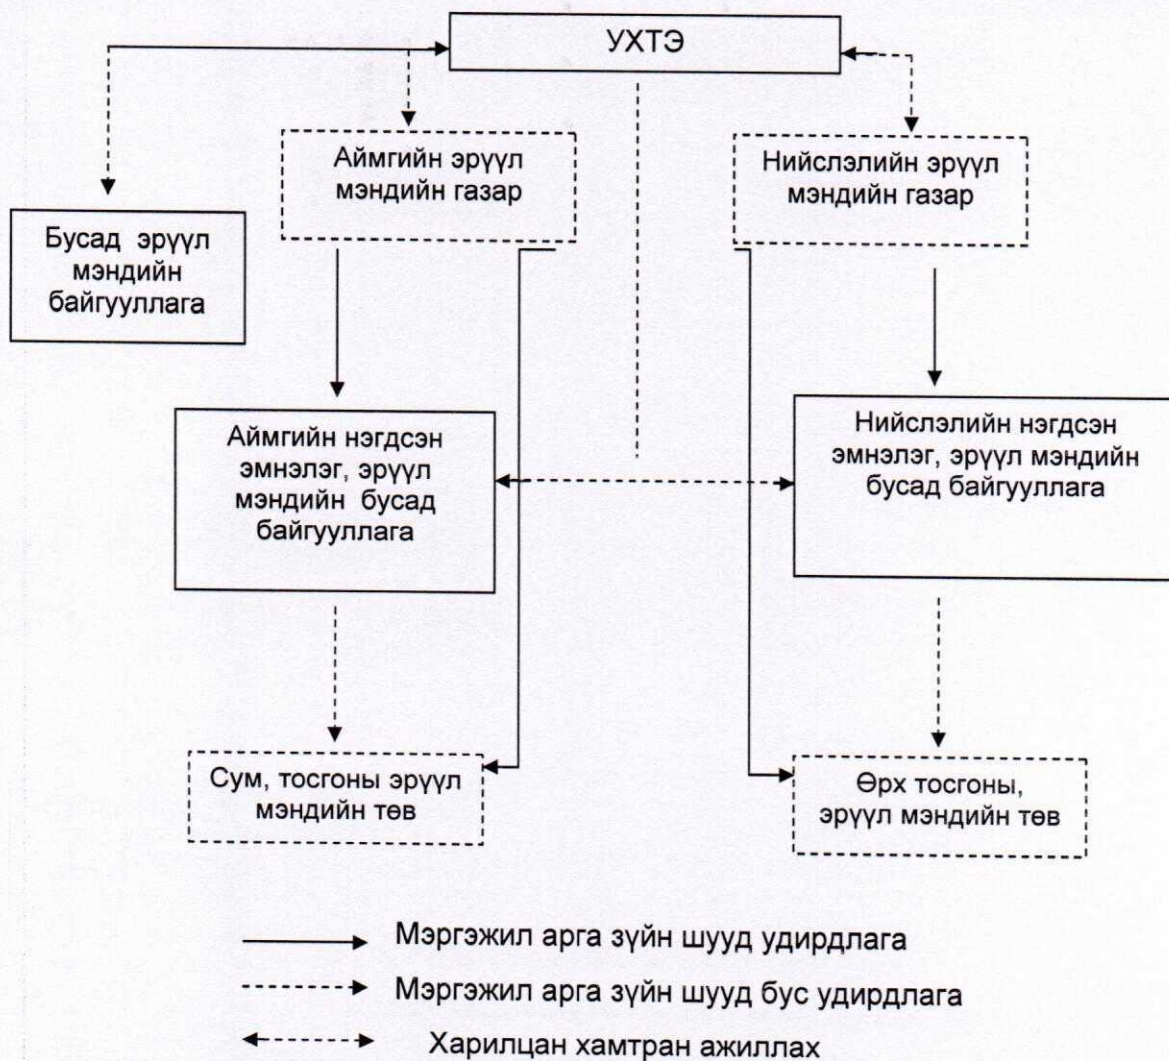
УХТЭ

Аймгийн эрүүл мэндийн газар

Нийслэлийн эрүүл мэндийн газар

Бусад эрүүл мэндийн байгууллага

Аймгийн нэгдсэн эмнэлэг, эрүүл мэндийн бусад байгууллага

Нийслэлийн нэгдсэн эмнэлэг, эрүүл мэндийн бусад байгууллага

Сум, тосгоны эрүүл мэндийн төв

Өрх тосгоны, эрүүл мэндийн төв

Мэргэжил арга зүйн шууд удирдлага

Мэргэжил арга зүйн шууд бус удирдлага

Харилцан хамтран ажиллах